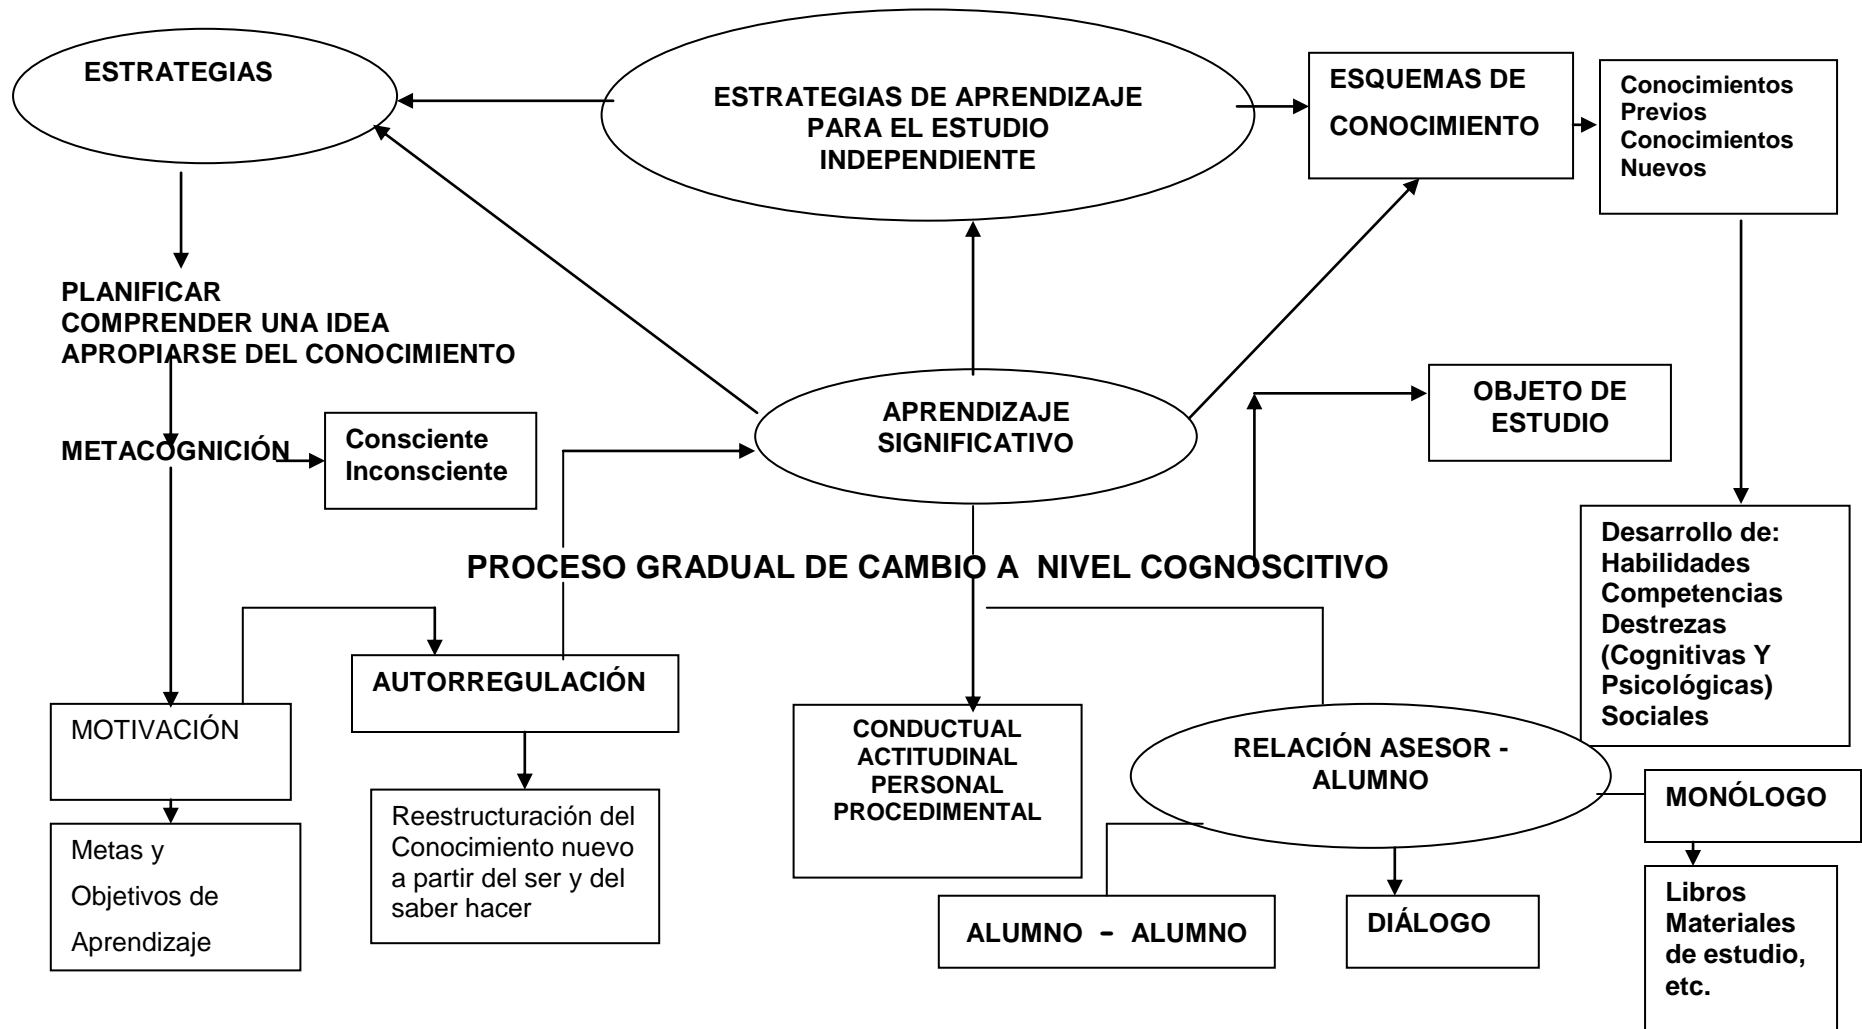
ESTRATEGIAS

ESTRATEGIAS DE APRENDIZAJE PARA EL ESTUDIO INDEPENDIENTE

ESQUEMAS DE CONOCIMIENTO

Conocimientos Previos
Conocimientos Nuevos

PLANIFICAR
COMPRENDER UNA IDEA
APROPIARSE DEL CONOCIMIENTO

METACOGNICIÓN

Consciente
Inconsciente

APRENDIZAJE SIGNIFICATIVO

OBJETO DE ESTUDIO

PROCESO GRADUAL DE CAMBIO A NIVEL COGNOSCITIVO

Desarrollo de:
Habilidades
Competencias
Destrezas
(Cognitivas Y Psicológicas)
Sociales

AUTORREGULACIÓN

MOTIVACIÓN

CONDUCTUAL
ACTITUDINAL
PERSONAL
PROCEDIMENTAL

RELACIÓN ASESOR - ALUMNO

MONÓLOGO

Metas y Objetivos de Aprendizaje

Reestructuración del Conocimiento nuevo a partir del ser y del saber hacer

ALUMNO - ALUMNO

DIÁLOGO

Libros
Materiales de estudio, etc.